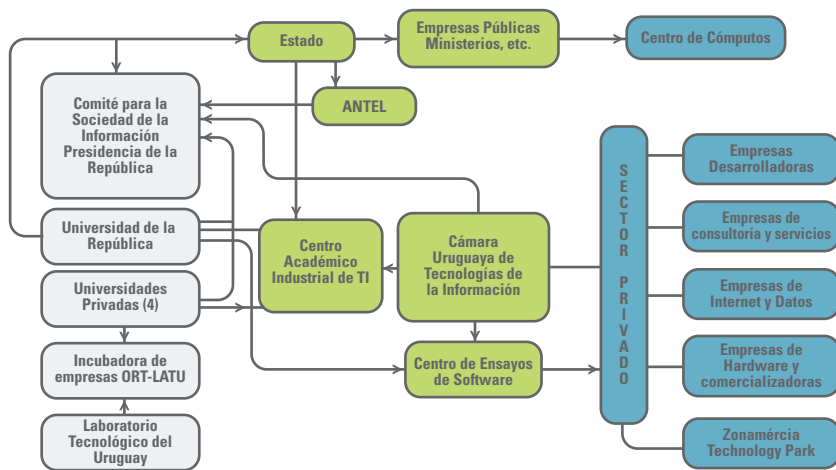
Estado

Empresas Públicas Ministerios, etc.

Centro de Cómputos

ANTEL

Comité para la Sociedad de la Información Presidencia de la República

Universidad de la República

Universidades Privadas (4)

Incubadora de empresas ORT-LATU

Laboratorio Tecnológico del Uruguay

Centro Académico Industrial de TI

Cámara Uruguaya de Tecnologías de la Información

Centro de Ensayos de Software

S E C T O R P R I V A D O

Empresas Desarrolladoras

Empresas de consultoría y servicios

Empresas de Internet y Datos

Empresas de Hardware y comercializadoras

Zonamérica Technology Park